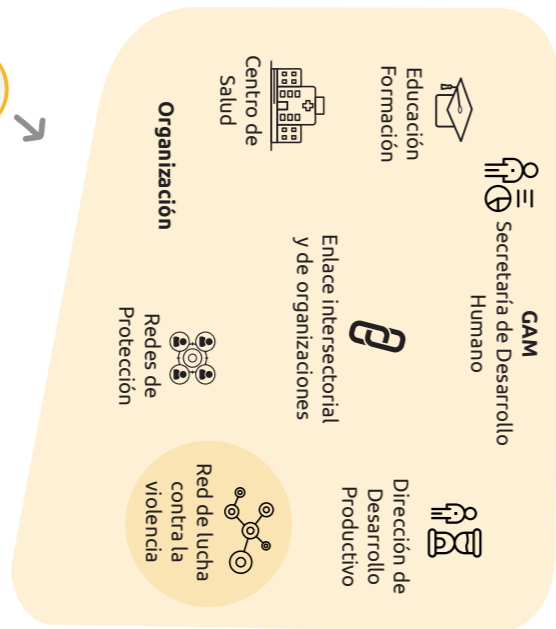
GAM
Secretaría de Desarrollo Humano

Dirección de Desarrollo Productivo

Educación Formación

Enlace intersectorial y de organizaciones

Red de lucha contra la violencia

Centro de Salud

Redes de Protección

Organización